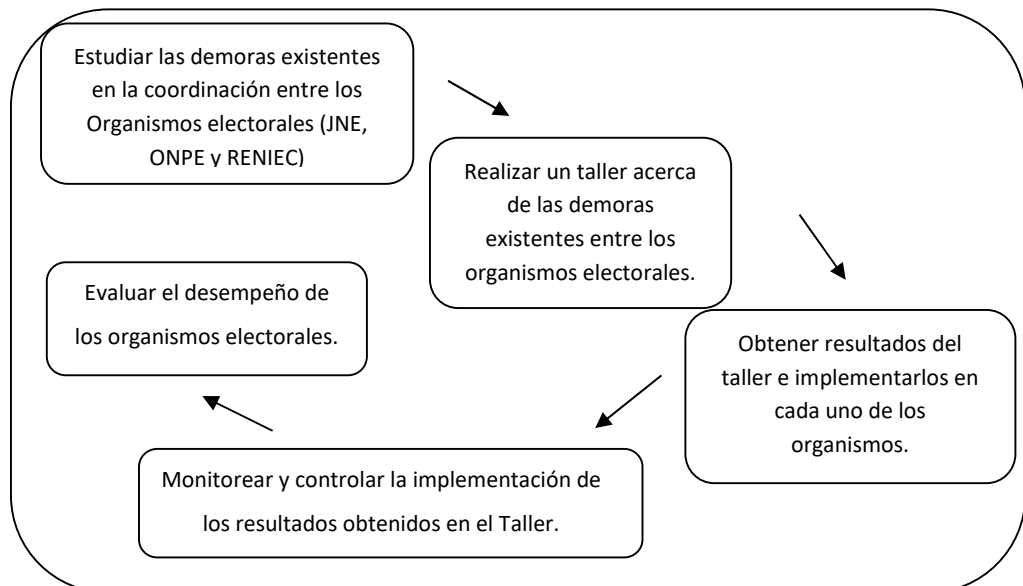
Estudiar las demoras existentes en la coordinación entre los Organismos electorales (JNE, ONPE y RENIEC)

Realizar un taller acerca de las demoras existentes entre los organismos electorales.

Obtener resultados del taller e implementarlos en cada uno de los organismos.

Monitorear y controlar la implementación de los resultados obtenidos en el Taller.

Evaluar el desempeño de los organismos electorales.